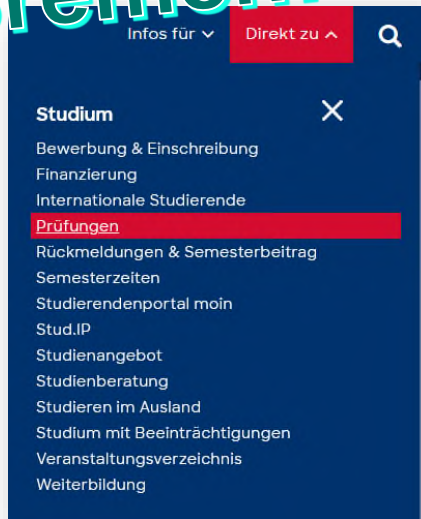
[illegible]

Infos für

Direkt zu

Studium

Bewerbung & Einschreibung
Finanzierung
Internationale Studierende
Prüfungen
Rückmeldungen & Semesterbeitrag
Semesterzeiten
Studierendenportal moin
Stud.IP
Studienangebot
Studienberatung
Studieren im Ausland
Studium mit Beeinträchtigungen
Veranstaltungsverzeichnis
Weiterbildung